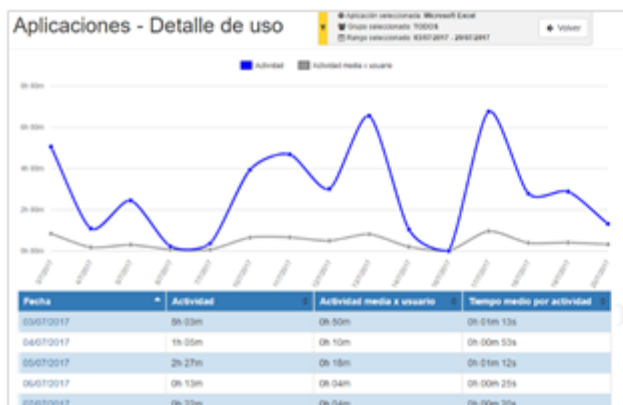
Aplicaciones - Detalle de uso

Aplicación seleccionada: Microsoft Excel
Grupo seleccionado: TODOS
Rango seleccionado: 03/07/2017 - 20/07/2017

Volver

Actividad
Actividad media x usuario

8h 00m
6h 00m
4h 00m
2h 00m
0h 00m

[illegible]

| Fecha | Actividad | Actividad media x usuario | Tiempo medio por actividad |
|---|---|---|---|
| 03/07/2017 | 5h 03m | 0h 50m | 0h 01m 13s |
| 04/07/2017 | 1h 05m | 0h 10m | 0h 00m 53s |
| 05/07/2017 | 2h 27m | 0h 18m | 0h 01m 12s |
| 06/07/2017 | 0h 13m | 0h 04m | 0h 00m 25s |
| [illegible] | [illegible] | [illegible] | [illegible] |